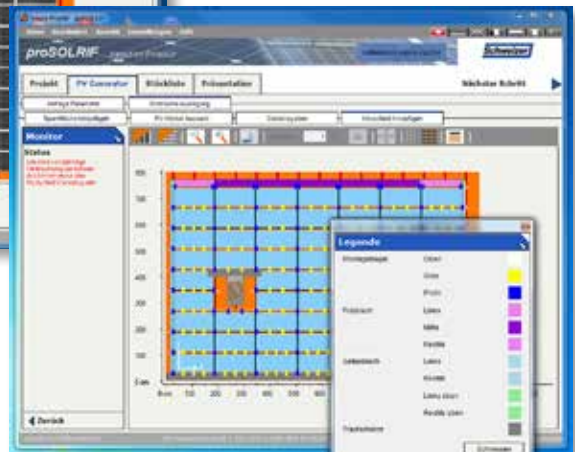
proSOLRIF

Projekt

PV Generator

Stückliste

Präsentation

Nächster Schritt

Monitor

Status

Legende

Oben

Unten

Mitte

Links

Mitte

Rechts

Links

Rechts

Links oben

Rechts oben

Zurück

Schließen